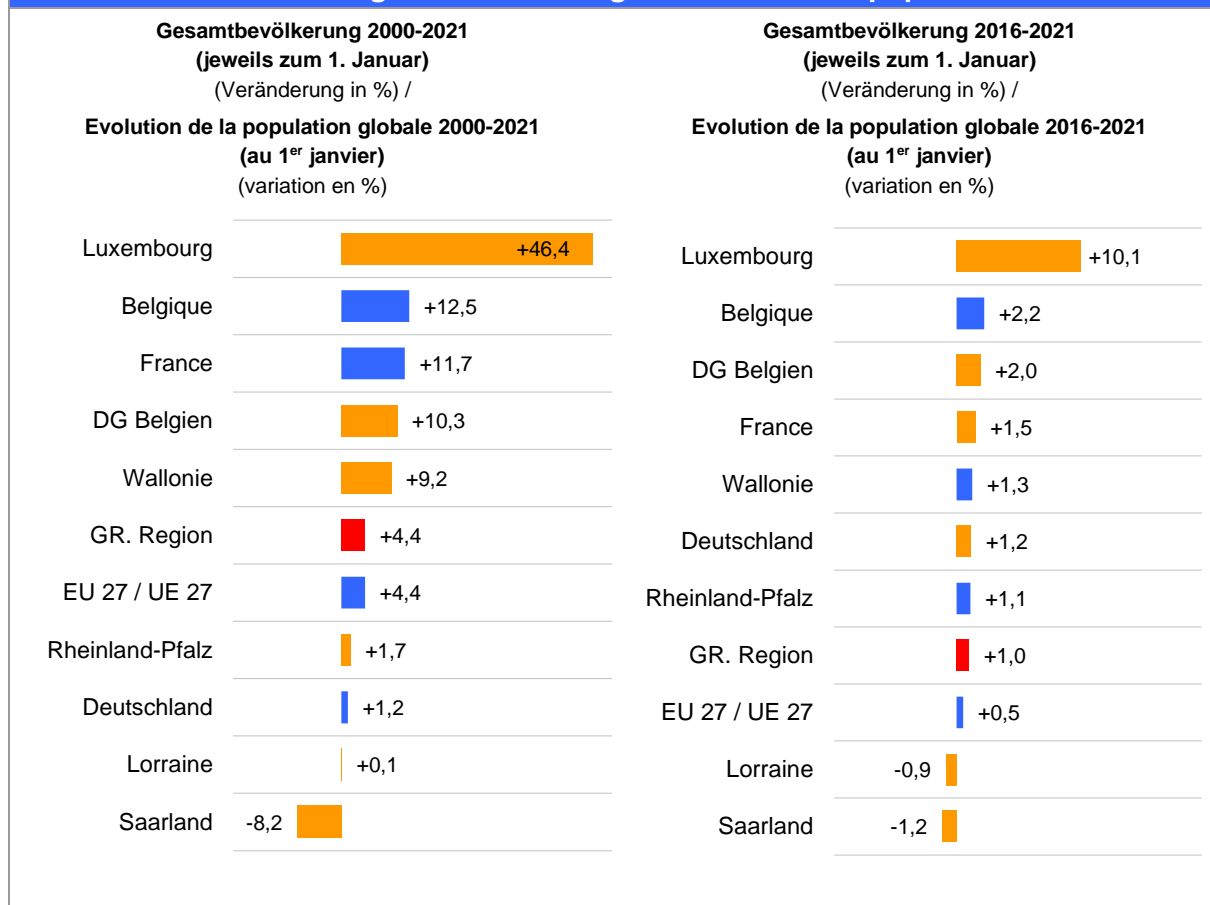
Gesamtbevölkerung 2000-2021
(jeweils zum 1. Januar)
(Veränderung in %) /
Evolution de la population globale 2000-2021
(au 1$^{er}$ janvier)
(variation en %)

Luxembourg +46,4
Belgique +12,5
France +11,7
DG Belgien +10,3
Wallonie +9,2
GR. Region +4,4
EU 27 / UE 27 +4,4
Rheinland-Pfalz +1,7
Deutschland +1,2
Lorraine +0,1
Saarland -8,2

Gesamtbevölkerung 2016-2021
(jeweils zum 1. Januar)
(Veränderung in %) /
Evolution de la population globale 2016-2021
(au 1$^{er}$ janvier)
(variation en %)

Luxembourg +10,1
Belgique +2,2
DG Belgien +2,0
France +1,5
Wallonie +1,3
Deutschland +1,2
Rheinland-Pfalz +1,1
GR. Region +1,0
EU 27 / UE 27 +0,5
Lorraine -0,9
Saarland -1,2